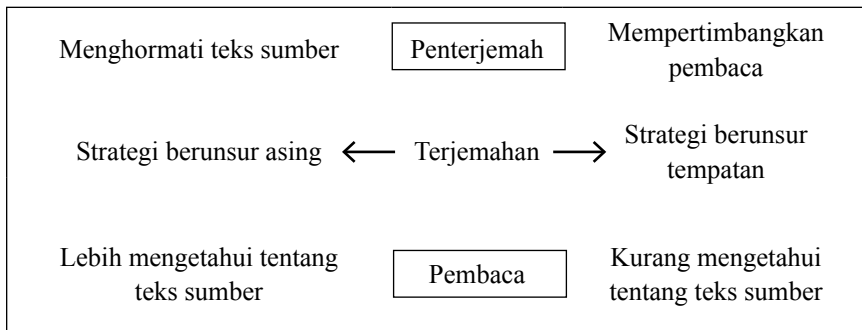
Menghormati teks sumber

Penterjemah

Mempertimbangkan pembaca

Strategi berunsur asing ⟵ Terjemahan ⟶ Strategi berunsur tempatan

Lebih mengetahui tentang teks sumber

Pembaca

Kurang mengetahui tentang teks sumber